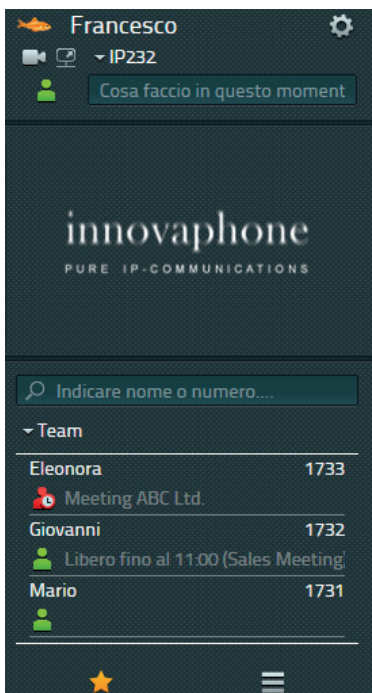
Francesco

IP232

Cosa faccio in questo moment

innovaphone
PURE IP-COMMUNICATIONS

Indicare nome o numero....

Team

Eleonora 1733

Meeting ABC Ltd.

Giovanni 1732

Libero fino al 11:00 (Sales Meeting

Mario 1731